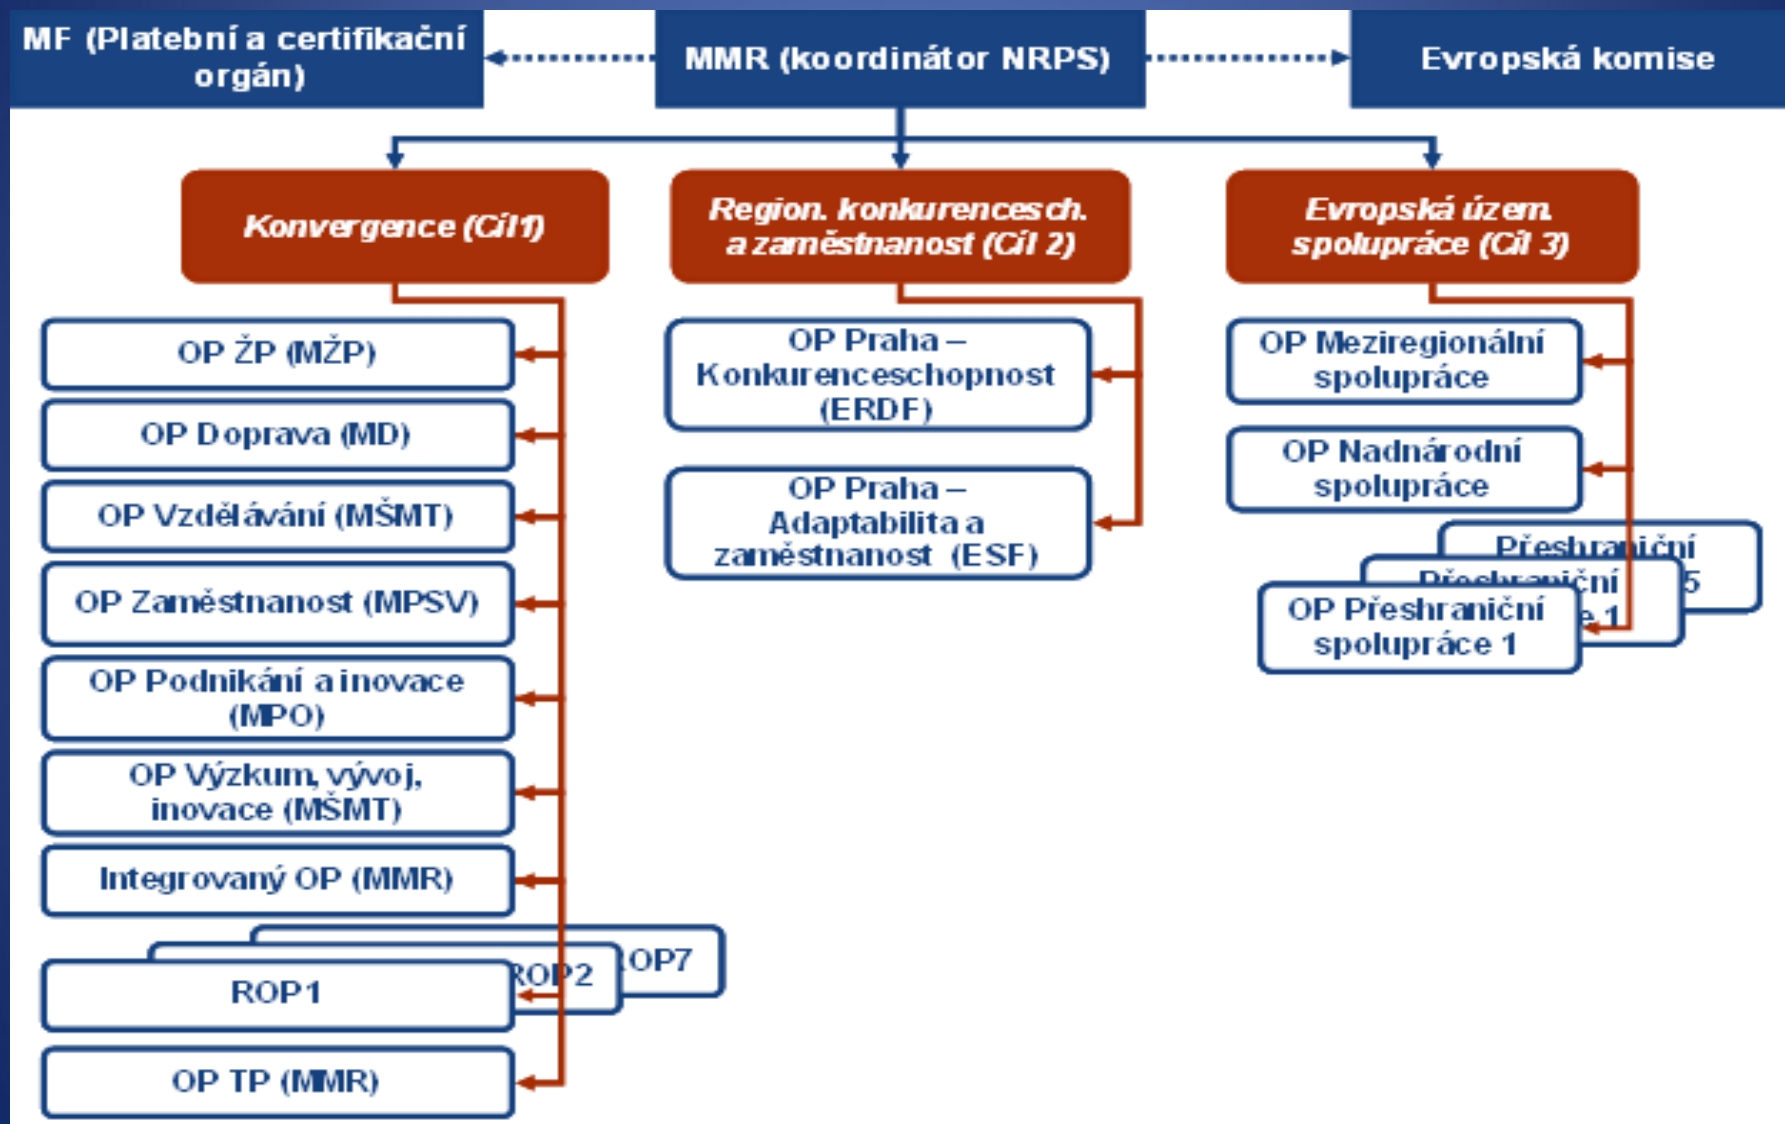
MF (Platební a certifikační orgán)

MMR (koordinátor NRPS)

Evropská komise

Konvergence (Cíl1)

Region. konkurencesch. a zaměstnanost (Cíl 2)

Evropská územ. spolupráce (Cíl 3)

OP ŽP (MŽP)

OP Doprava (MD)

OP Vzdělávání (MŠMT)

OP Zaměstnanost (MPSV)

OP Podnikání a inovace (MPO)

OP Výzkum, vývoj, inovace (MŠMT)

Integrovaný OP (MMR)

ROP7

ROP2

ROP1

OP TP (MMR)

OP Praha – Konkurenceschopnost (ERDF)

OP Praha – Adaptabilita a zaměstnanost (ESF)

OP Meziregionální spolupráce

OP Nadnárodní spolupráce

Přeshraniční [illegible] 5

Přeshraniční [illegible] 1

OP Přeshraniční spolupráce 1